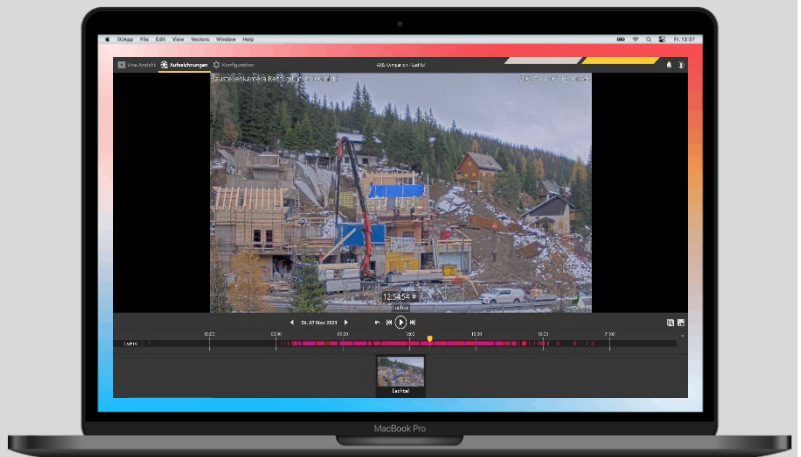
IXiApp File Edit View Vectors Window Help

Fr. 13:37

Live-Ansicht Aufzeichnungen Konfiguration

Baustellenkamera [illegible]

12:54:54

Di, 07 Nov 2023

10:00
11:00
12:00
13:00
14:00
15:00

Lachtal

MacBook Pro